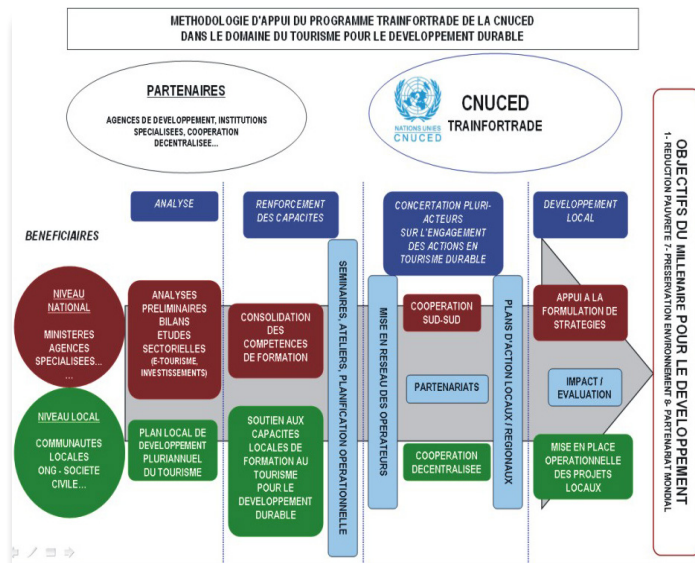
METHODOLOGIE D'APPUI DU PROGRAMME TRAINFORTRADE DE LA CNUCED
DANS LE DOMAINE DU TOURISME POUR LE DEVELOPPEMENT DURABLE

PARTENAIRES

AGENCES DE DEVELOPPEMENT, INSTITUTIONS SPECIALISEES, COOPERATION DECENTRALISEE...

NATIONS UNIES CNUCED

CNUCED
TRAINFORTRADE

OBJECTIFS DU MILLENAIRE POUR LE DEVELOPPEMENT
1- REDUCTION PAUVRETE 7- PRESERVATION ENVIRONNEMENT 8- PARTENARIAT MONDIAL

ANALYSE

RENFORCEMENT DES CAPACITES

CONCERTATION PLURI-ACTEURS SUR L'ENGAGEMENT DES ACTIONS EN TOURISME DURABLE

DEVELOPPEMENT LOCAL

BENEFICIAIRES

NIVEAU NATIONAL
MINISTERES AGENCES SPECIALISEES... ...

ANALYSES PRELIMINAIRES BILANS ETUDES SECTORIELLES (E-TOURISME, INVESTISSEMENTS)

CONSOLIDATION DES COMPETENCES DE FORMATION

SEMINAIRES, ATELIERS, PLANIFICATION OPERATIONNELLE

MISE EN RESEAU DES OPERATEURS

COOPERATION SUD-SUD

PARTENARIATS

COOPERATION DECENTRALISEE

PLANS D'ACTION LOCAUX / REGIONAUX

APPUI A LA FORMULATION DE STRATEGIES

IMPACT / EVALUATION

NIVEAU LOCAL
COMMUNAUTES LOCALES ONG - SOCIETE CIVILE...

PLAN LOCAL DE DEVELOPPEMENT PLURIANNUEL DU TOURISME

SOUTIEN AUX CAPACITES LOCALES DE FORMATION AU TOURISME POUR LE DEVELOPPEMENT DURABLE

MISE EN PLACE OPERATIONNELLE DES PROJETS LOCAUX